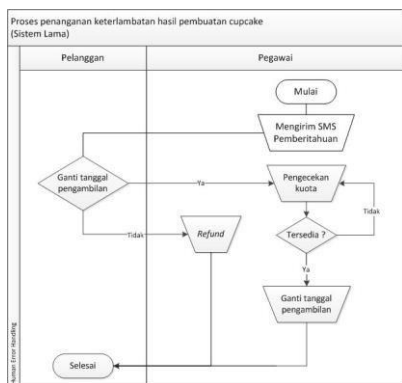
Proses penanganan keterlambatan hasil pembuatan cupcake (Sistem Lama)

Pelanggan

Pegawai

Mulai

Mengirim SMS Pemberitahuan

Ganti tanggal pengambilan

Ya

Pengecekan kuota

Tidak

Tidak

Refund

Tersedia ?

Ya

Ganti tanggal pengambilan

Selesai

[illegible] Error Handling